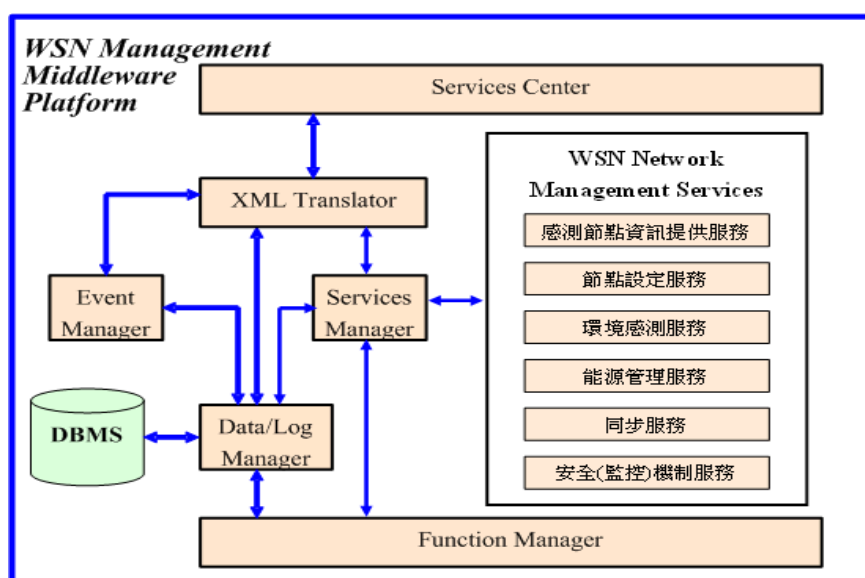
WSN Management Middleware Platform

Services Center

XML Translator

Event Manager

Services Manager

DBMS

Data/Log Manager

WSN Network Management Services

感測節點資訊提供服務

節點設定服務

環境感測服務

能源管理服務

同步服務

安全(監控)機制服務

Function Manager